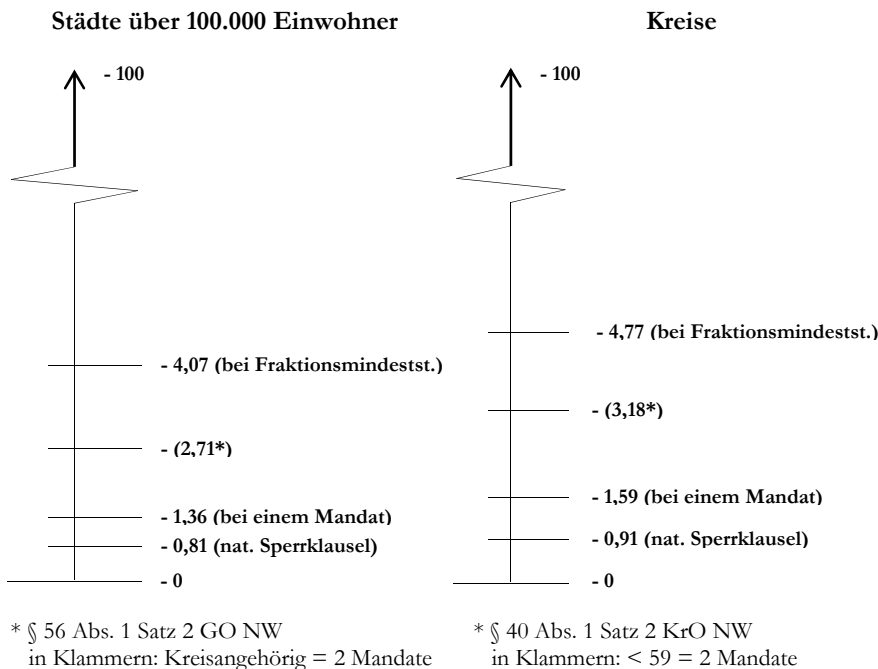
Städte über 100.000 Einwohner

- 100

- 4,07 (bei Fraktionsmindestst.)

- (2,71*)

- 1,36 (bei einem Mandat)

- 0,81 (nat. Sperrklausel)

- 0

* § 56 Abs. 1 Satz 2 GO NW
in Klammern: Kreisangehörig = 2 Mandate

Kreise

- 100

- 4,77 (bei Fraktionsmindestst.)

- (3,18*)

- 1,59 (bei einem Mandat)

- 0,91 (nat. Sperrklausel)

- 0

* § 40 Abs. 1 Satz 2 KrO NW
in Klammern: < 59 = 2 Mandate